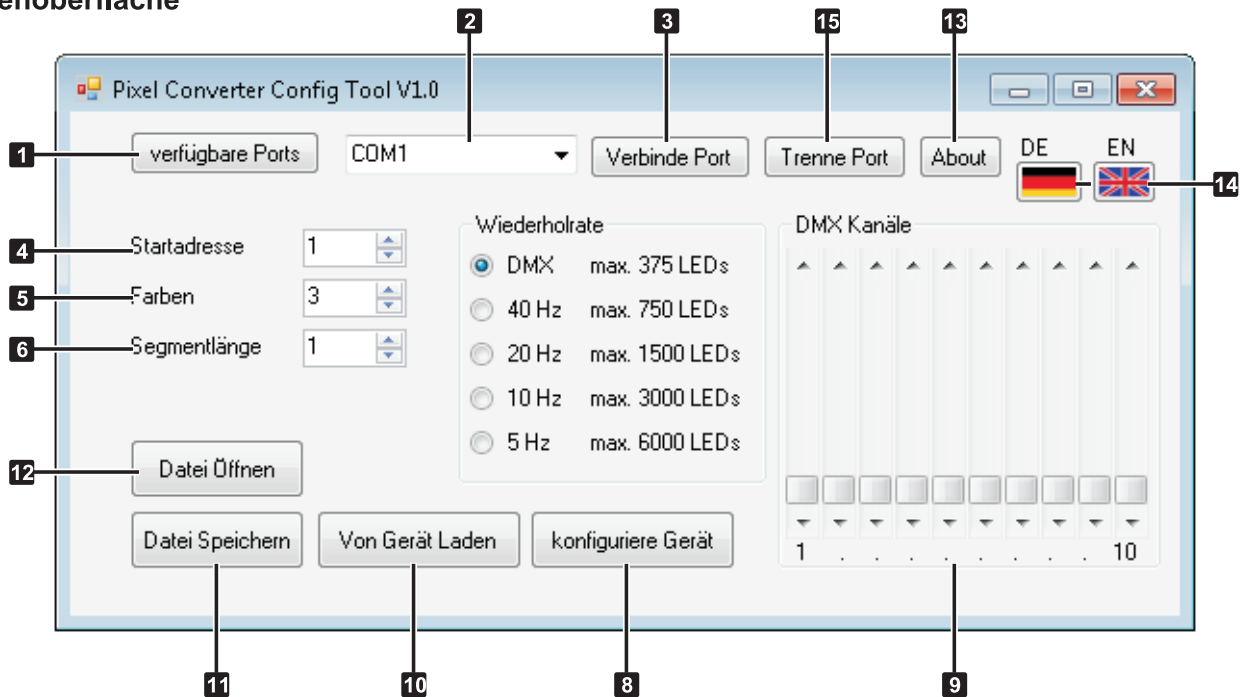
enoberfläche

2 3 15 13

Pixel Converter Config Tool V1.0

1 verfügbare Ports

COM1

Verbinde Port

Trenne Port

About

DE EN

14

4 Startadresse 1

5 Farben 3

6 Segmentlänge 1

Wiederholrate

DMX max. 375 LEDs

40 Hz max. 750 LEDs

20 Hz max. 1500 LEDs

10 Hz max. 3000 LEDs

5 Hz max. 6000 LEDs

DMX Kanäle

1 . . . . . . . . 10

12 Datei Öffnen

Datei Speichern

Von Gerät Laden

konfiguriere Gerät

11 10 8 9